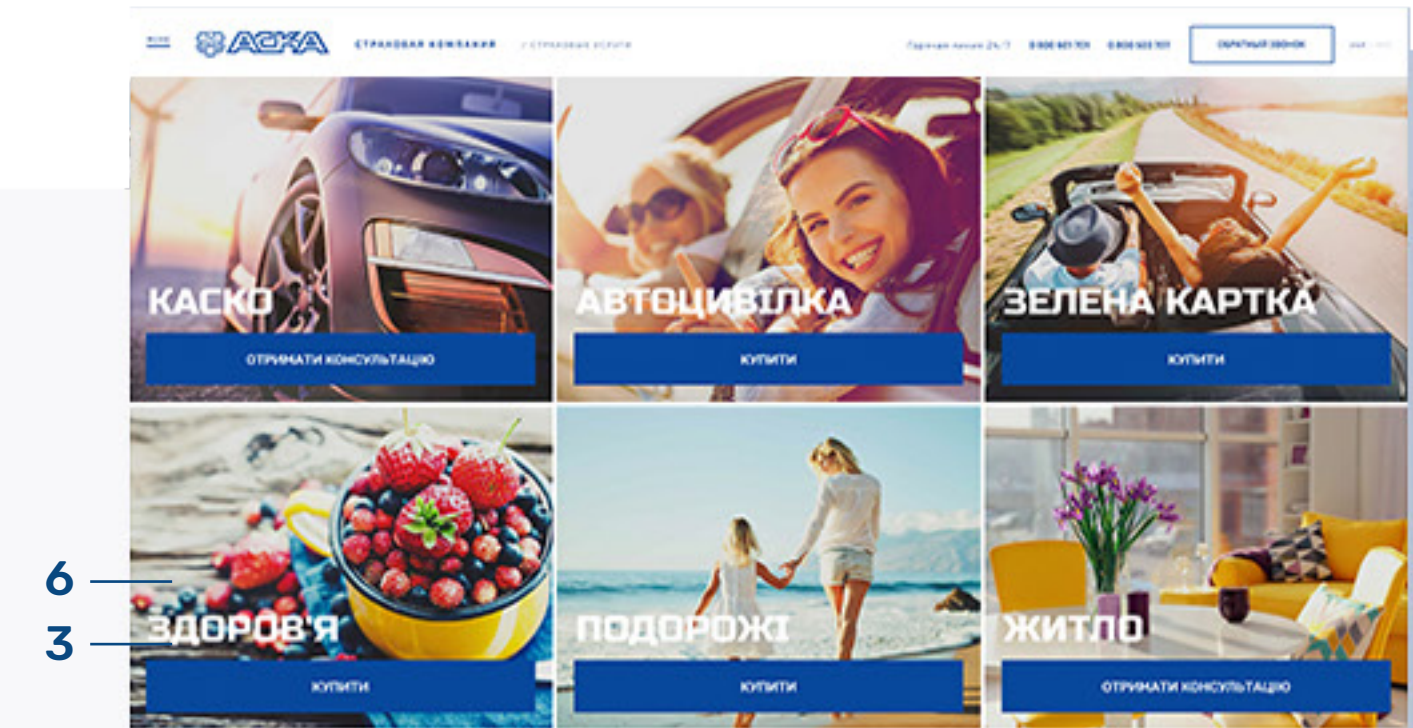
МЕНЮ АСКА СТРАХОВАЯ КОМПАНИЯ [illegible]

Горячая линия 24/7 0 800 601 701 0 800 503 701 ОБРАТНЫЙ ЗВОНОК

КАСКО
ОТРИМАТИ КОНСУЛЬТАЦІЮ

АВТОЦИВІЛКА
КУПИТИ

ЗЕЛЕНА КАРТКА
КУПИТИ

6
3

ЗДОРОВ'Я
КУПИТИ

ПОДОРОЖІ
КУПИТИ

ЖИТЛО
ОТРИМАТИ КОНСУЛЬТАЦІЮ